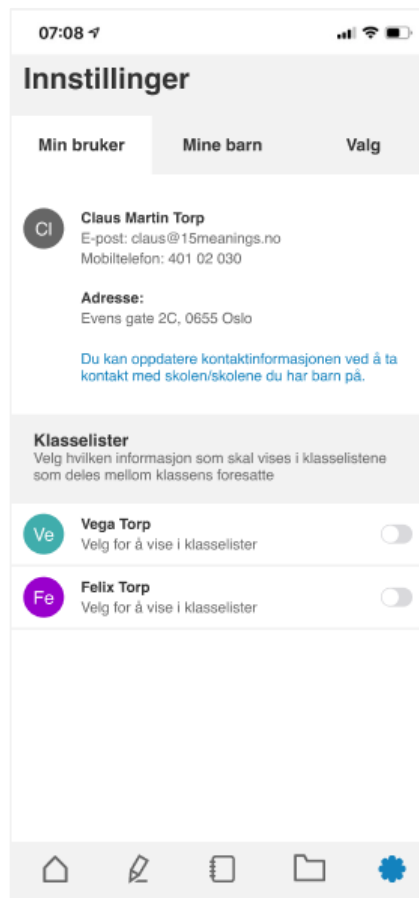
07:08

Innstillinger

Min bruker

Mine barn

Valg

Cl

Claus Martin Torp
E-post: claus@15meanings.no
Mobiltelefon: 401 02 030

Adresse:
Evens gate 2C, 0655 Oslo

Du kan oppdatere kontaktinformasjonen ved å ta kontakt med skolen/skolene du har barn på.

Klasselister
Velg hvilken informasjon som skal vises i klasselistene som deles mellom klassens foresatte

Ve

Vega Torp
Velg for å vise i klasselister

Fe

Felix Torp
Velg for å vise i klasselister